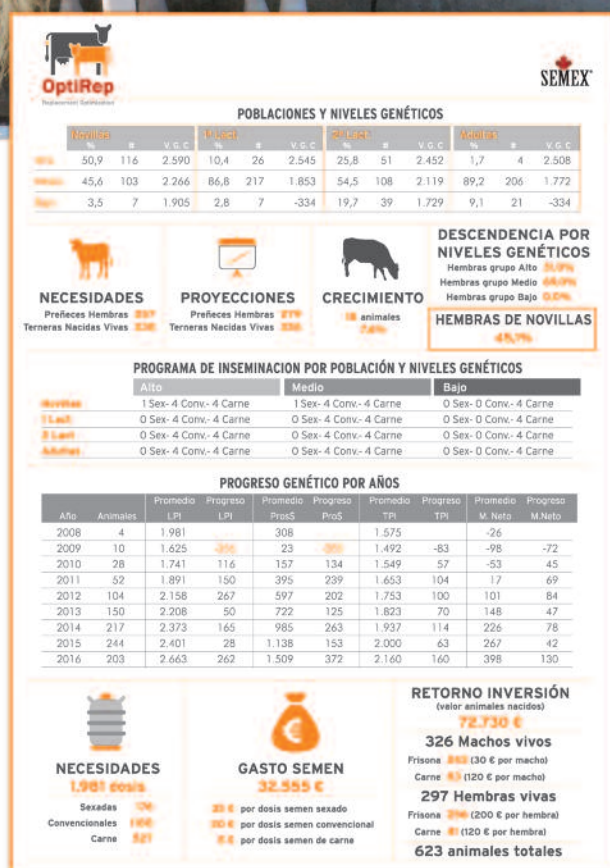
OptiRep
Replacement Optimization

SEMEX

POBLACIONES Y NIVELES GENÉTICOS

| | Novillas | | | 1ª Lact | | | 2ª Lact | | | Adultas | | |
|---|---|---|---|---|---|---|---|---|---|---|---|---|
| | % | # | V.G.C | % | # | V.G.C | % | # | V.G.C | % | # | V.G.C |
| Alto | 50,9 | 116 | 2.590 | 10,4 | 26 | 2.545 | 25,8 | 51 | 2.452 | 1,7 | 4 | 2.508 |
| Medio | 45,6 | 103 | 2.266 | 86,8 | 217 | 1.853 | 54,5 | 108 | 2.119 | 89,2 | 206 | 1.772 |
| Bajo | 3,5 | 7 | 1.905 | 2,8 | 7 | -334 | 19,7 | 39 | 1.729 | 9,1 | 21 | -334 |

NECESIDADES
Preñeces Hembras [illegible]
Terneras Nacidas Vivas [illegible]

PROYECCIONES
Preñeces Hembras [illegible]
Terneras Nacidas Vivas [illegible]

CRECIMIENTO
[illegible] animales
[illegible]

DESCENDENCIA POR NIVELES GENÉTICOS
Hembras grupo Alto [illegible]
Hembras grupo Medio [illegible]
Hembras grupo Bajo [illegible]

HEMBRAS DE NOVILLAS
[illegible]

PROGRAMA DE INSEMINACION POR POBLACIÓN Y NIVELES GENÉTICOS

| | Alto | Medio | Bajo |
|---|---|---|---|
| Novillas | 1 Sex- 4 Conv.- 4 Carne | 1 Sex- 4 Conv.- 4 Carne | 0 Sex- 0 Conv.- 4 Carne |
| 1 Lact | 0 Sex- 4 Conv.- 4 Carne | 0 Sex- 4 Conv.- 4 Carne | 0 Sex- 0 Conv.- 4 Carne |
| 2 Lact | 0 Sex- 4 Conv.- 4 Carne | 0 Sex- 4 Conv.- 4 Carne | 0 Sex- 0 Conv.- 4 Carne |
| Adultas | 0 Sex- 4 Conv.- 4 Carne | 0 Sex- 4 Conv.- 4 Carne | 0 Sex- 0 Conv.- 4 Carne |

PROGRESO GENÉTICO POR AÑOS

| Año | Animales | Promedio LPI | Progreso LPI | Promedio ProsS | Progreso ProS | Promedio TPI | Progreso TPI | Promedio M. Neto | Progreso M.Neto |
|---|---|---|---|---|---|---|---|---|---|
| 2008 | 4 | 1.981 | | 308 | | 1.575 | | -26 | |
| 2009 | 10 | 1.625 | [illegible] | 23 | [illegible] | 1.492 | -83 | -98 | -72 |
| 2010 | 28 | 1.741 | 116 | 157 | 134 | 1.549 | 57 | -53 | 45 |
| 2011 | 52 | 1.891 | 150 | 395 | 239 | 1.653 | 104 | 17 | 69 |
| 2012 | 104 | 2.158 | 267 | 597 | 202 | 1.753 | 100 | 101 | 84 |
| 2013 | 150 | 2.208 | 50 | 722 | 125 | 1.823 | 70 | 148 | 47 |
| 2014 | 217 | 2.373 | 165 | 985 | 263 | 1.937 | 114 | 226 | 78 |
| 2015 | 244 | 2.401 | 28 | 1.138 | 153 | 2.000 | 63 | 267 | 42 |
| 2016 | 203 | 2.663 | 262 | 1.509 | 372 | 2.160 | 160 | 398 | 130 |

NECESIDADES
1.981 dosis
Sexadas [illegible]
Convencionales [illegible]
Carne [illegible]

GASTO SEMEN
32.555 €
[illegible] por dosis semen sexado
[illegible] por dosis semen convencional
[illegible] por dosis semen de carne

RETORNO INVERSIÓN
(valor animales nacidos)
72.730 €
326 Machos vivos
Frisona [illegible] (30 € por macho)
Carne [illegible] (120 € por macho)
297 Hembras vivas
Frisona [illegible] (200 € por hembra)
Carne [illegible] (120 € por hembra)
623 animales totales